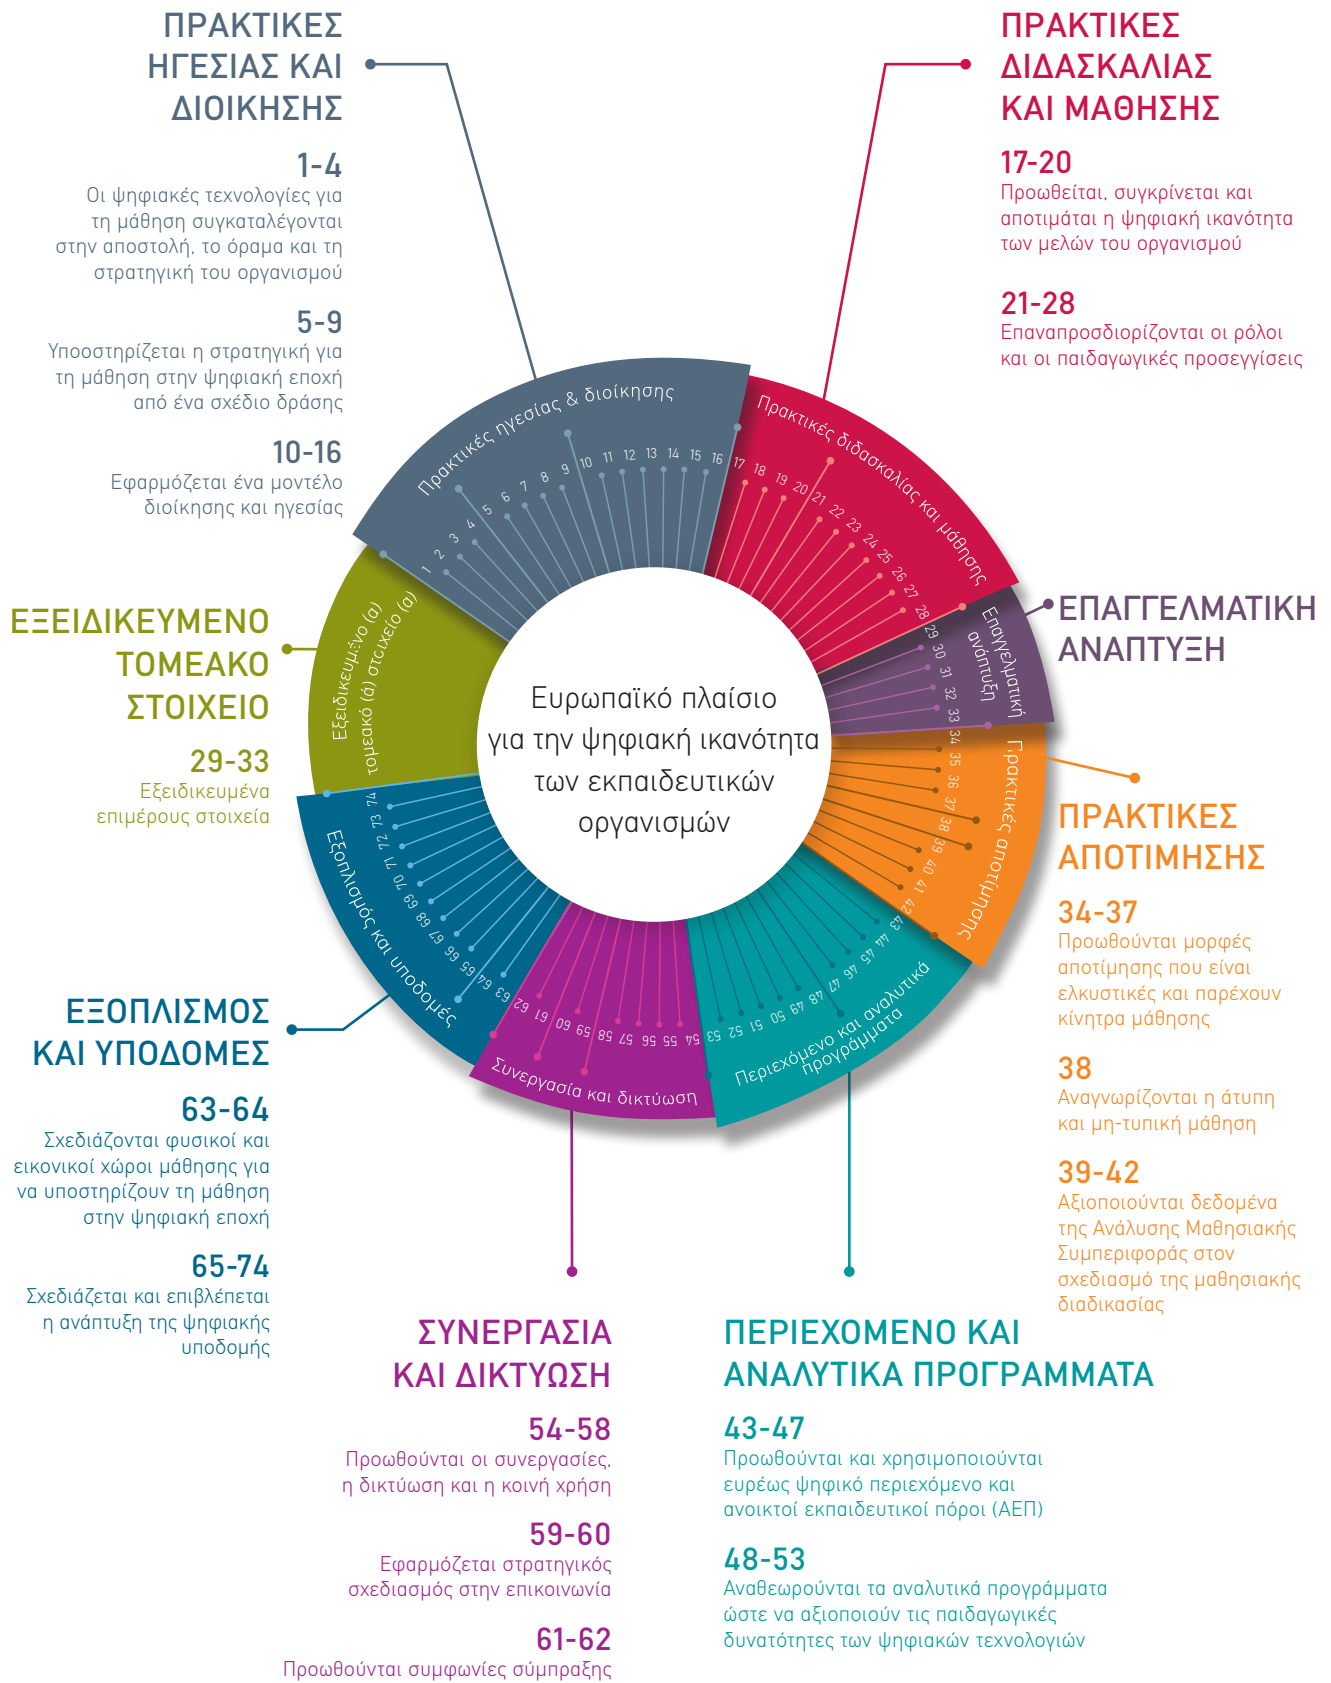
ΠΡΑΚΤΙΚΕΣ ΗΓΕΣΙΑΣ ΚΑΙ ΔΙΟΙΚΗΣΗΣ

1-4
Οι ψηφιακές τεχνολογίες για τη μάθηση συγκαταλέγονται στην αποστολή, το όραμα και τη στρατηγική του οργανισμού

5-9
Υποστηρίζεται η στρατηγική για τη μάθηση στην ψηφιακή εποχή από ένα σχέδιο δράσης

10-16
Εφαρμόζεται ένα μοντέλο διοίκησης και ηγεσίας

ΠΡΑΚΤΙΚΕΣ ΔΙΔΑΣΚΑΛΙΑΣ ΚΑΙ ΜΑΘΗΣΗΣ

17-20
Προωθείται, συγκρίνεται και αποτιμάται η ψηφιακή ικανότητα των μελών του οργανισμού

21-28
Επαναπροσδιορίζονται οι ρόλοι και οι παιδαγωγικές προσεγγίσεις

ΕΞΕΙΔΙΚΕΥΜΕΝΟ ΤΟΜΕΑΚΟ ΣΤΟΙΧΕΙΟ

29-33
Εξειδικευμένα επιμέρους στοιχεία

ΕΠΑΓΓΕΛΜΑΤΙΚΗ ΑΝΑΠΤΥΞΗ

ΠΡΑΚΤΙΚΕΣ ΑΠΟΤΙΜΗΣΗΣ

34-37
Προωθούνται μορφές αποτίμησης που είναι ελκυστικές και παρέχουν κίνητρα μάθησης

38
Αναγνωρίζονται η άτυπη και μη-τυπική μάθηση

39-42
Αξιοποιούνται δεδομένα της Ανάλυσης Μαθησιακής Συμπεριφοράς στον σχεδιασμό της μαθησιακής διαδικασίας

Πρακτικές ηγεσίας & διοίκησης
1 2 3 4 5 6 7 8 9 10 11 12 13 14 15 16
Πρακτικές διδασκαλίας και μάθησης
17 18 19 20 21 22 23 24 25 26 27 28
Επαγγελματική ανάπτυξη
29 30 31 32 33
Πρακτικές αποτίμησης
34 35 36 37 38 39 40 41 42
Περιεχόμενο και αναλυτικά προγράμματα
43 44 45 46 47 48 49 50 51 52 53
Συνεργασία και δικτύωση
54 55 56 57 58 59 60 61 62
Εξοπλισμός και υποδομές
63 64 65 66 67 68 69 70 71 72 73 74
Εξειδικευμένο (α) τομεακό (ά) στοιχείο (α)

Ευρωπαϊκό πλαίσιο για την ψηφιακή ικανότητα των εκπαιδευτικών οργανισμών

ΕΞΟΠΛΙΣΜΟΣ ΚΑΙ ΥΠΟΔΟΜΕΣ

63-64
Σχεδιάζονται φυσικοί και εικονικοί χώροι μάθησης για να υποστηρίζουν τη μάθηση στην ψηφιακή εποχή

65-74
Σχεδιάζεται και επιβλέπεται η ανάπτυξη της ψηφιακής υποδομής

ΣΥΝΕΡΓΑΣΙΑ ΚΑΙ ΔΙΚΤΥΩΣΗ

54-58
Προωθούνται οι συνεργασίες, η δικτύωση και η κοινή χρήση

59-60
Εφαρμόζεται στρατηγικός σχεδιασμός στην επικοινωνία

61-62
Προωθούνται συμφωνίες σύμπραξης

ΠΕΡΙΕΧΟΜΕΝΟ ΚΑΙ ΑΝΑΛΥΤΙΚΑ ΠΡΟΓΡΑΜΜΑΤΑ

43-47
Προωθούνται και χρησιμοποιούνται ευρέως ψηφιακό περιεχόμενο και ανοικτοί εκπαιδευτικοί πόροι (ΑΕΠ)

48-53
Αναθεωρούνται τα αναλυτικά προγράμματα ώστε να αξιοποιούν τις παιδαγωγικές δυνατότητες των ψηφιακών τεχνολογιών